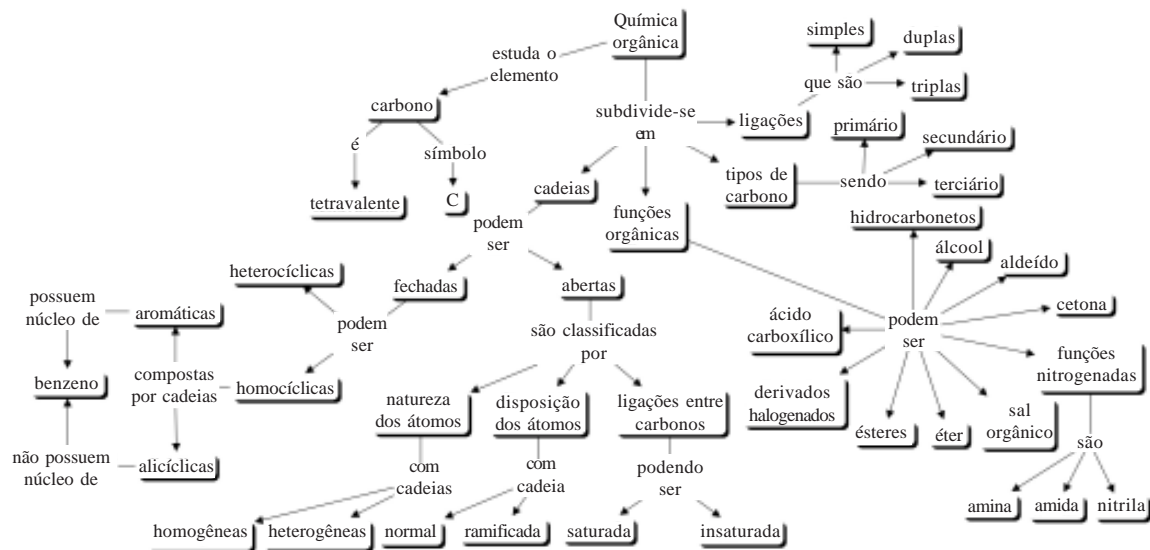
Química orgânica

estuda o elemento

carbono

é

tetravalente

símbolo

C

subdivide-se em

ligações

que são

simples

duplas

triplas

tipos de carbono

sendo

primário

secundário

terciário

cadeias

podem ser

fechadas

heterocíclicas

podem ser

homocíclicas

compostas por cadeias

aromáticas

possuem núcleo de

benzeno

não possuem núcleo de

alicíclicas

abertas

são classificadas por

natureza dos átomos

com cadeias

homogêneas

heterogêneas

disposição dos átomos

com cadeia

normal

ramificada

ligações entre carbonos

podendo ser

saturada

insaturada

funções orgânicas

podem ser

hidrocarbonetos

álcool

aldeído

cetona

funções nitrogenadas

são

amina

amida

nitrila

sal orgânico

éter

ésteres

derivados halogenados

ácido carboxílico